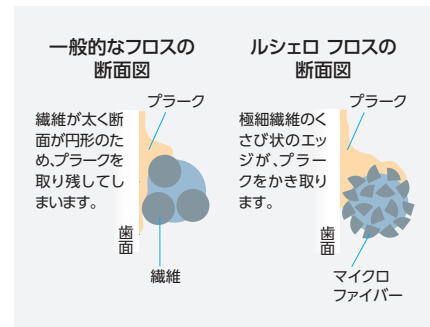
一般的なフロスの断面図

プラーク

繊維が太く断面が円形のため､プラークを取り残してしまいます。

歯面

繊維

ルシェロ フロスの断面図

プラーク

極細繊維のくさび状のエッジが､プラークをかき取ります。

歯面

マイクロファイバー